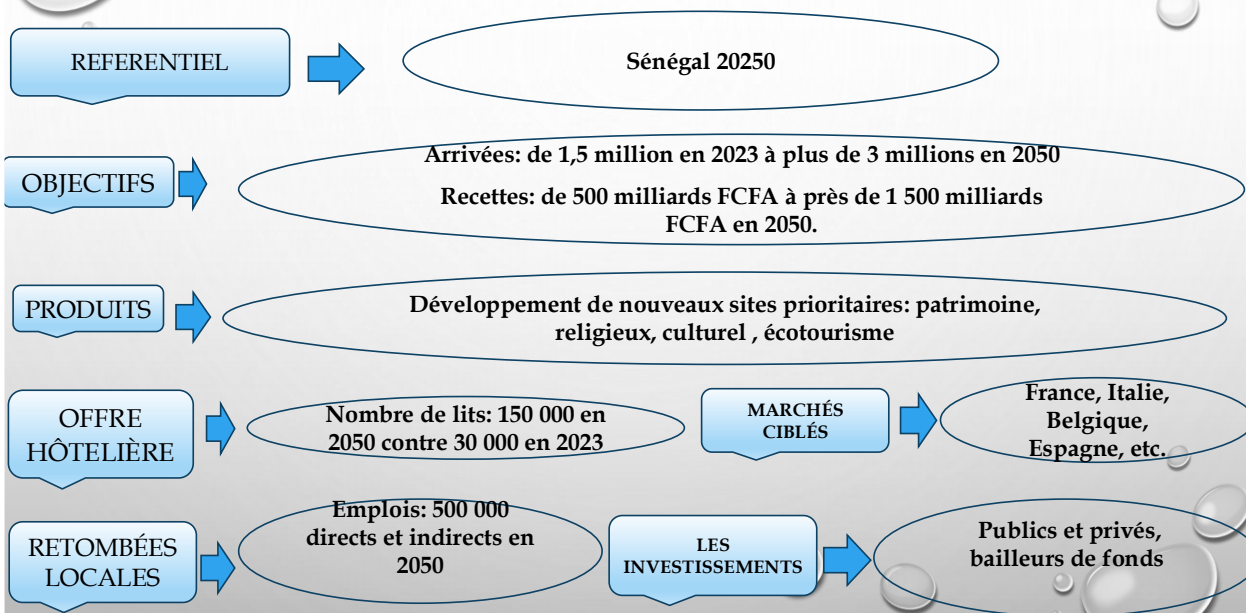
REFERENTIEL

Sénégal 20250

OBJECTIFS

Arrivées: de 1,5 million en 2023 à plus de 3 millions en 2050

Recettes: de 500 milliards FCFA à près de 1 500 milliards FCFA en 2050.

PRODUITS

Développement de nouveaux sites prioritaires: patrimoine, religieux, culturel , écotourisme

OFFRE HÔTELIÈRE

Nombre de lits: 150 000 en 2050 contre 30 000 en 2023

MARCHÉS CIBLÉS

France, Italie, Belgique, Espagne, etc.

RETOMBÉES LOCALES

Emplois: 500 000 directs et indirects en 2050

LES INVESTISSEMENTS

Publics et privés, bailleurs de fonds